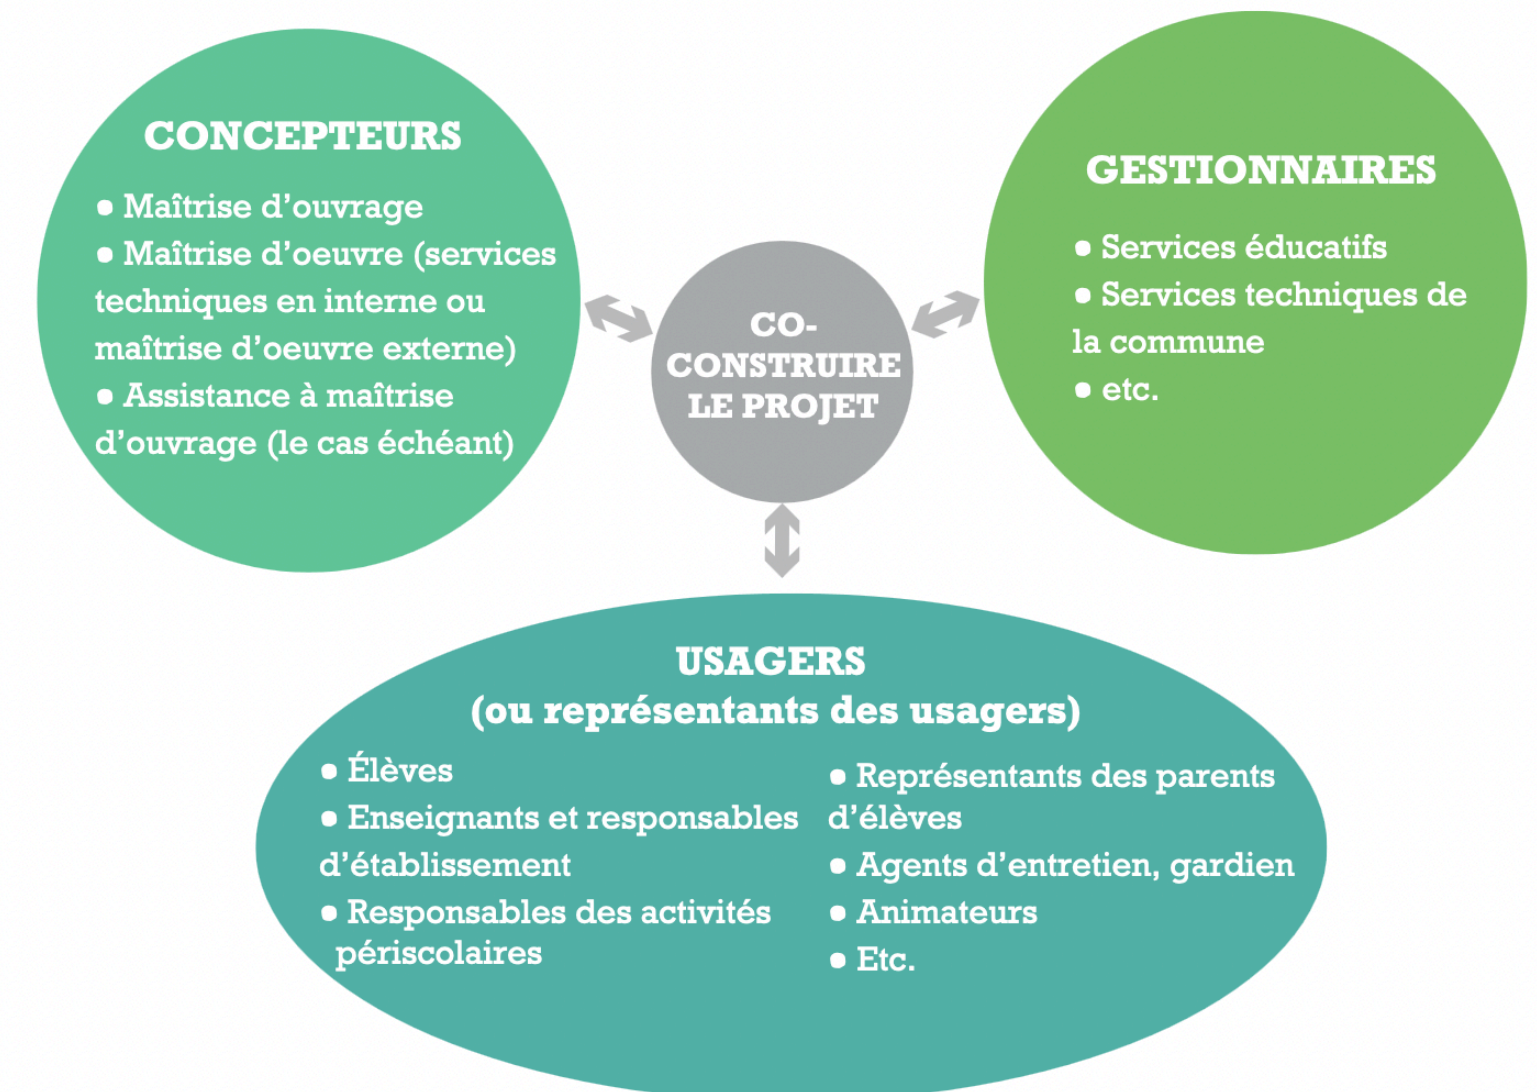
CONCEPTEURS

● Maîtrise d'ouvrage
● Maîtrise d'oeuvre (services techniques en interne ou maîtrise d'oeuvre externe)
● Assistance à maîtrise d'ouvrage (le cas échéant)

CO-CONSTRUIRE LE PROJET

GESTIONNAIRES

● Services éducatifs
● Services techniques de la commune
● etc.

USAGERS
(ou représentants des usagers)

● Élèves
● Enseignants et responsables d'établissement
● Responsables des activités périscolaires

● Représentants des parents d'élèves
● Agents d'entretien, gardien
● Animateurs
● Etc.